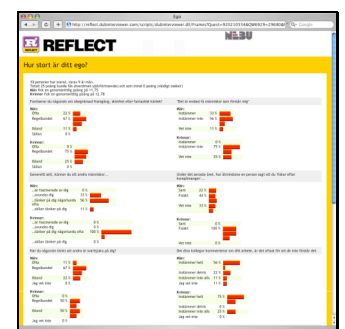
Ego

http://reflect.dubletteview.com/scripts/dubletteview.dll/Frame?Object=

REFLECT

NEBU

Hur stort är ditt ego?

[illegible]

| | |
|---|---|
| Män: | |
| Ofta | 22 % |
| Regelbundet | 67 % |
| Sällan | 11 % |
| Aldrig | 0 % |
| Kvinnor: | |
| Ofta | 0 % |
| Regelbundet | 75 % |
| Sällan | 25 % |
| Aldrig | 0 % |

"Det är endast få människor som förstår mig"

| | |
|---|---|
| Män: | |
| Instämmer helt | 22 % |
| Instämmer inte | 56 % |
| Vet inte | 11 % |
| Kvinnor: | |
| Instämmer helt | 0 % |
| Instämmer inte | 75 % |
| Vet inte | 25 % |

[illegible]

| | |
|---|---|
| Män: | |
| ...är fascinerade av dig | 0 % |
| ...avundas dig | 22 % |
| ...tänker på dig någonstans ofta | 56 % |
| ...sällan tänker på dig | 11 % |
| Kvinnor: | |
| ...är fascinerade av dig | 0 % |
| ...avundas dig | 0 % |
| ...tänker på dig någonstans ofta | 100 % |
| ...sällan tänker på dig | 0 % |

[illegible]

| | |
|---|---|
| Män: | |
| Sant | 22 % |
| Falskt | 44 % |
| Vet inte | 33 % |
| Kvinnor: | |
| Sant | 0 % |
| Falskt | 100 % |
| Vet inte | 0 % |

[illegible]

| | |
|---|---|
| Män: | |
| Ofta | 11 % |
| Regelbundet | 67 % |
| Sällan | 22 % |
| Jag vet inte | 0 % |
| Kvinnor: | |
| Ofta | 0 % |
| Regelbundet | 50 % |
| Sällan | 50 % |
| Jag vet inte | 0 % |

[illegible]

| | |
|---|---|
| Män: | |
| Instämmer helt | 56 % |
| Instämmer delvis | 22 % |
| Instämmer inte alls | 11 % |
| Jag vet inte | 11 % |
| Kvinnor: | |
| Instämmer helt | 75 % |
| Instämmer delvis | 0 % |
| Instämmer inte alls | 25 % |
| Jag vet inte | 0 % |